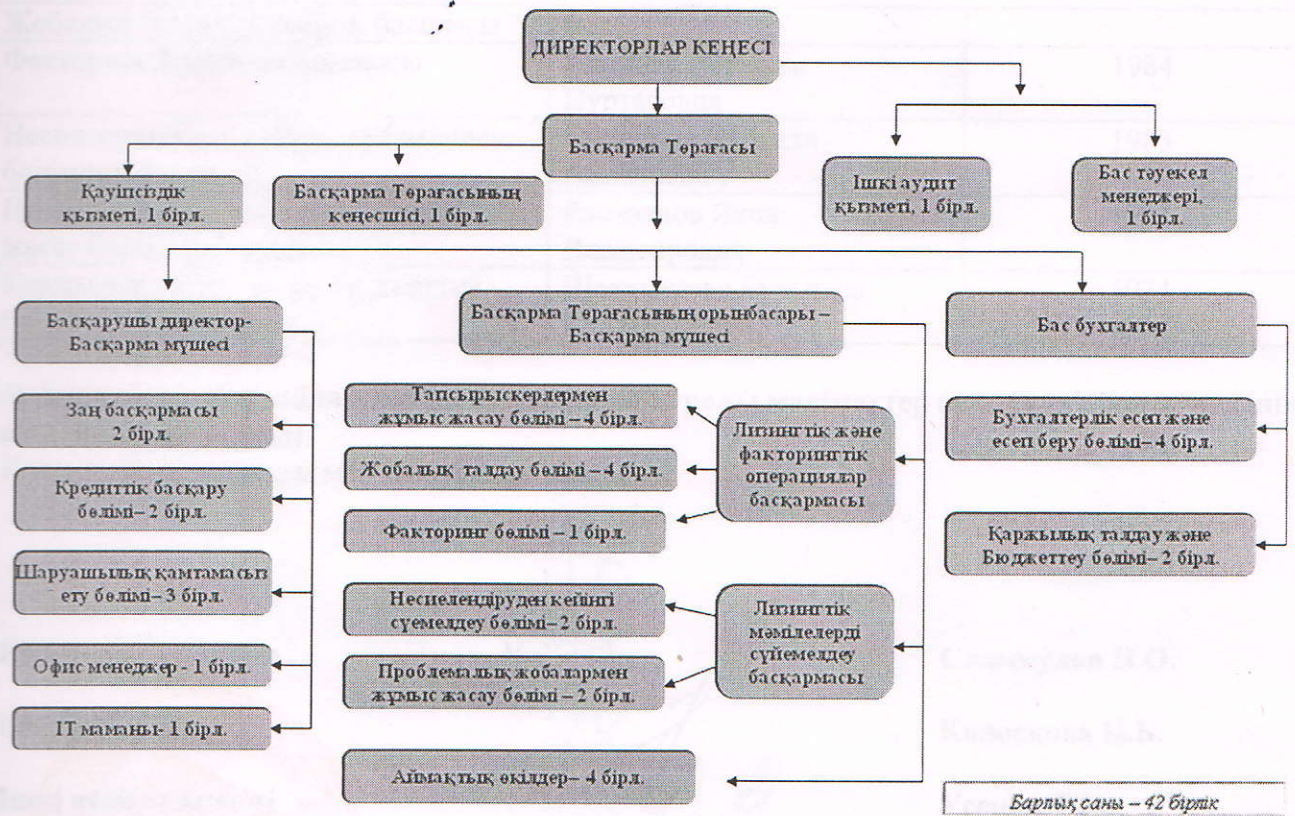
ДИРЕКТОРЛАР КЕҢЕСІ

Басқарма Төрағасы

Қауіпсіздік қызметі, 1 бірл.

Басқарма Төрағасының кеңесшісі, 1 бірл.

Ішкі аудит қызметі, 1 бірл.

Бас тәуекел менеджері, 1 бірл.

Басқарушы директор-Басқарма мүшесі

Басқарма Төрағасының орынбасары – Басқарма мүшесі

Бас бухгалтер

Заң басқармасы 2 бірл.

Кредиттік басқару бөлімі– 2 бірл.

Шаруашылық қамтамасыз ету бөлімі– 3 бірл.

Офис менеджер - 1 бірл.

IT маманы- 1 бірл.

Тапсырыскерлермен жұмыс жасау бөлімі – 4 бірл.

Жобалық талдау бөлімі – 4 бірл.

Факторинг бөлімі – 1 бірл.

Лизингтік және факторингтік операциялар басқармасы

Несиелендіруден кейінгі сүемелдеу бөлімі–2 бірл.

Проблемалық жобалармен жұмыс жасау бөлімі – 2 бірл.

Лизингтік мәмілелерді сүйемелдеу басқармасы

Аймақтық өкілдер– 4 бірл.

Бухгалтерлік есеп және есеп беру бөлімі– 4 бірл.

Қаржылық талдау және Бюджеттеу бөлімі– 2 бірл.

Барлық саны – 42 бірлік